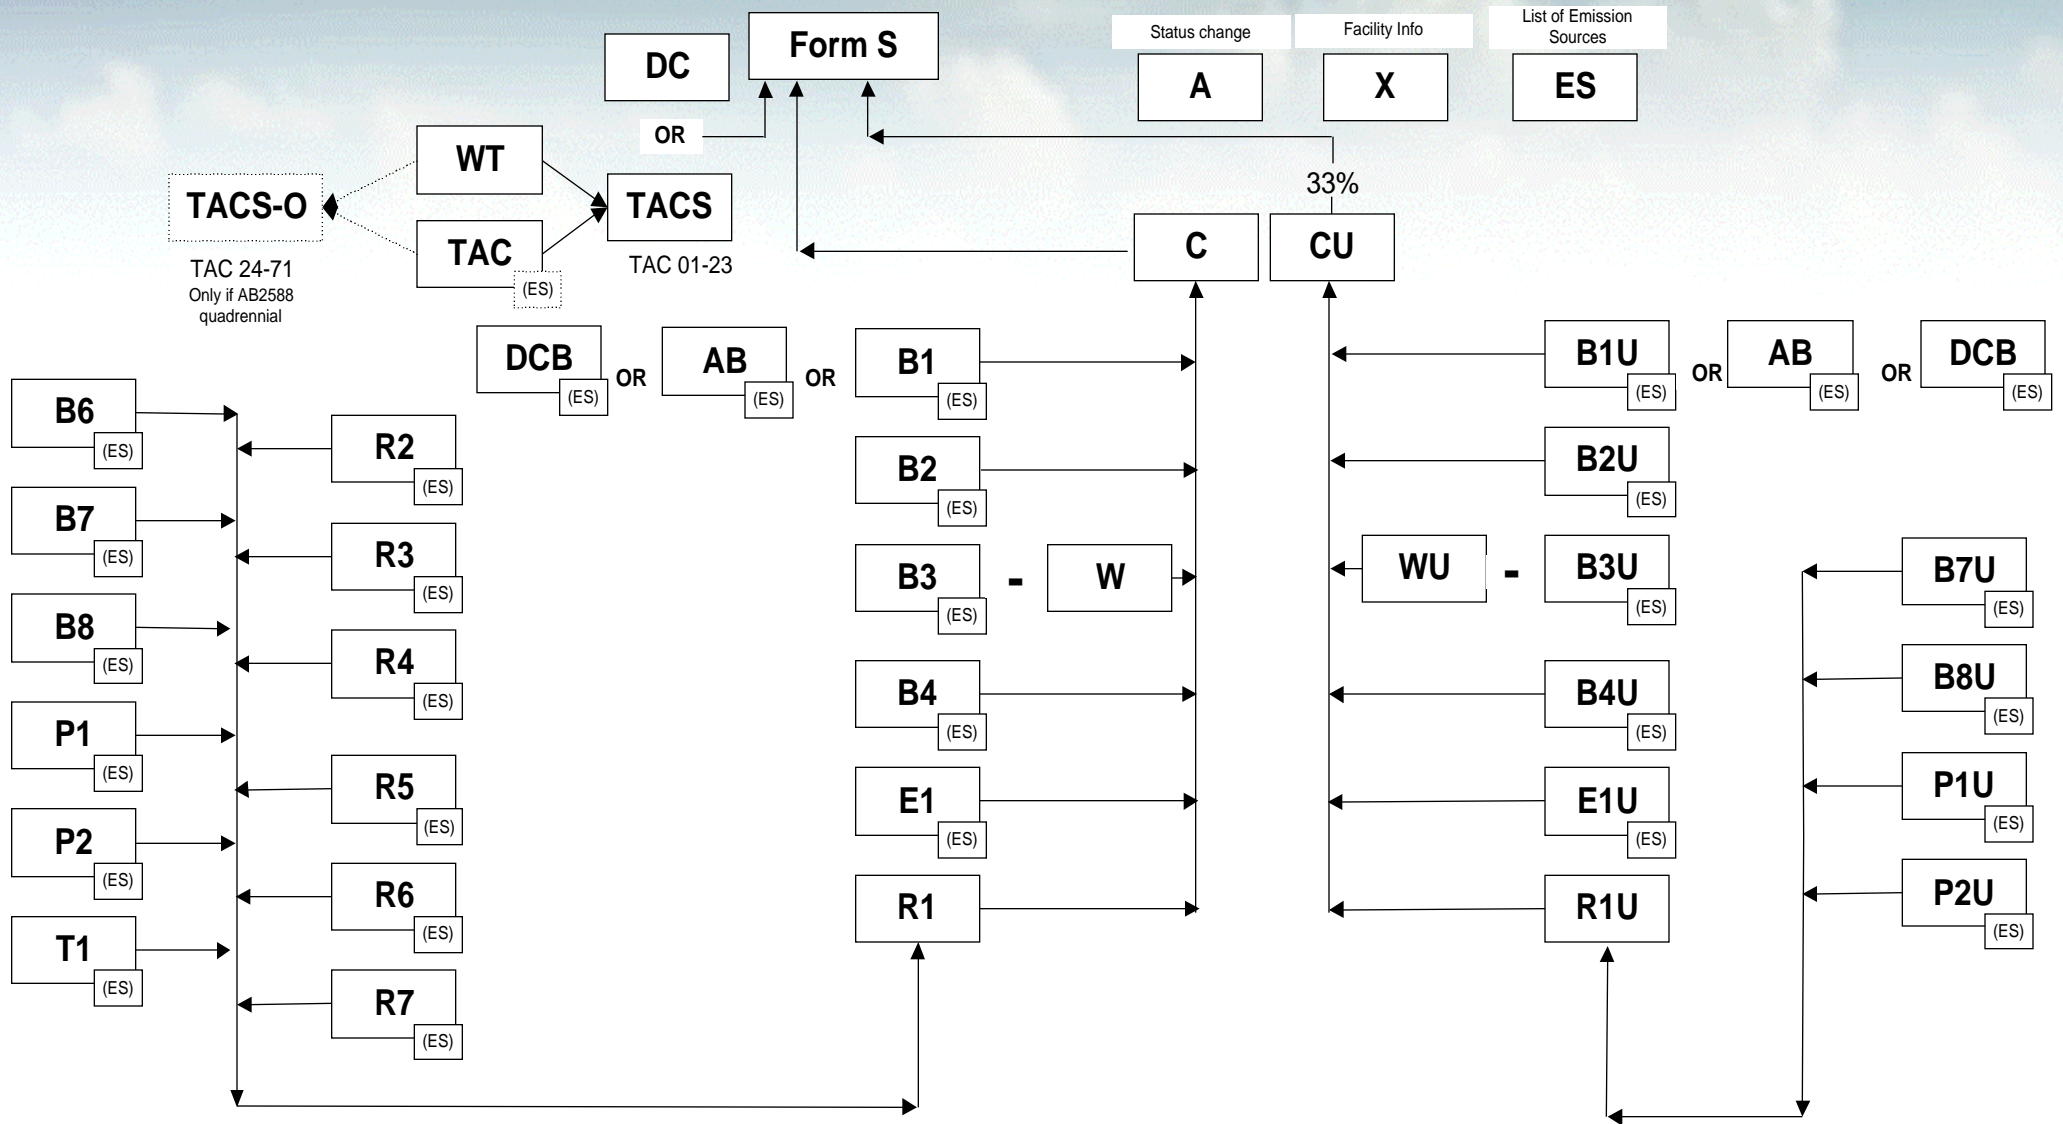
DC

Form S

Status change
A

Facility Info
X

List of Emission Sources
ES

OR

WT

TACS-O

TACS

TAC
(ES)

33%

C

CU

TAC 24-71
Only if AB2588 quadrennial

TAC 01-23

DCB
(ES)
OR
AB
(ES)
OR
B1
(ES)

B1U
(ES)
OR
AB
(ES)
OR
DCB
(ES)

B6
(ES)

R2
(ES)

B2
(ES)

B2U
(ES)

B7
(ES)

R3
(ES)

B3
(ES)
-
W

WU
-
B3U
(ES)

B7U
(ES)

B8
(ES)

R4
(ES)

B4
(ES)

B4U
(ES)

B8U
(ES)

P1
(ES)

R5
(ES)

E1
(ES)

E1U
(ES)

P1U
(ES)

P2
(ES)

R6
(ES)

R1

R1U

P2U
(ES)

T1
(ES)

R7
(ES)